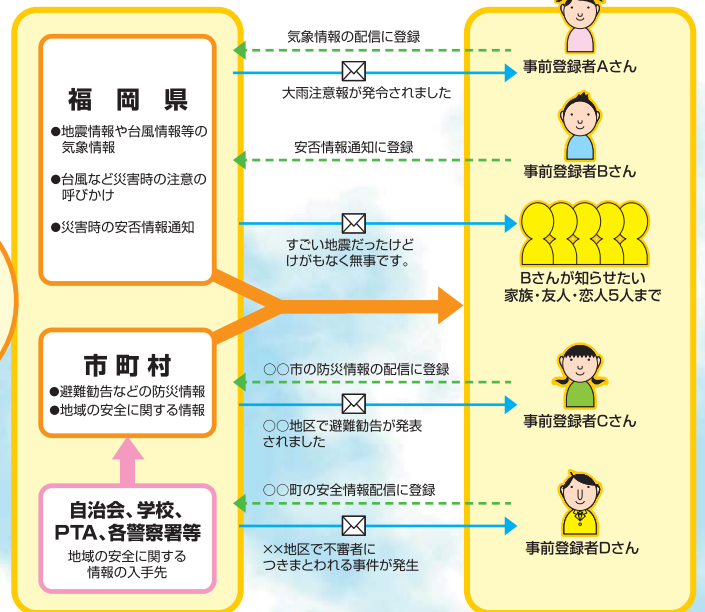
福岡県

●地震情報や台風情報等の気象情報

●台風など災害時の注意の呼びかけ

●災害時の安否情報通知

市町村

●避難勧告などの防災情報
●地域の安全に関する情報

自治会、学校、PTA、各警察署等

地域の安全に関する情報の入手先

気象情報の配信に登録

大雨注意報が発令されました

安否情報通知に登録

すごい地震だったけどけがもなく無事です。

○○市の防災情報の配信に登録

○○地区で避難勧告が発表されました

○○町の安全情報配信に登録

××地区で不審者につきまとわれる事件が発生

事前登録者Aさん

事前登録者Bさん

Bさんが知らせたい家族・友人・恋人5人まで

事前登録者Cさん

事前登録者Dさん